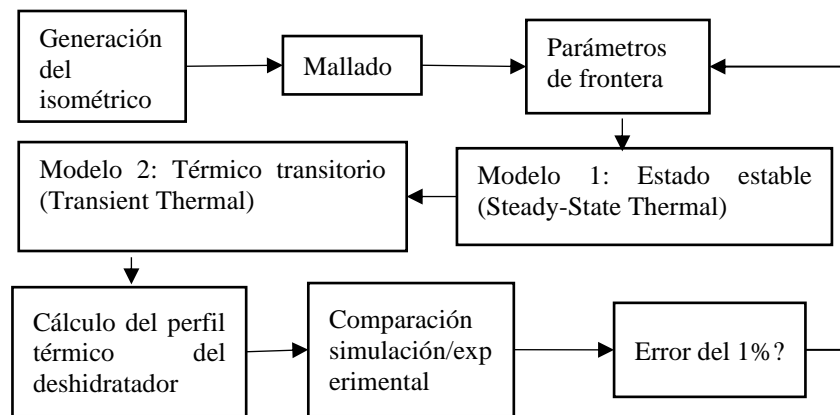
Generación del isométrico

Mallado

Parámetros de frontera

Modelo 1: Estado estable (Steady-State Thermal)

Modelo 2: Térmico transitorio (Transient Thermal)

Cálculo del perfil térmico del deshidratador

Comparación simulación/experimental

Error del 1%?